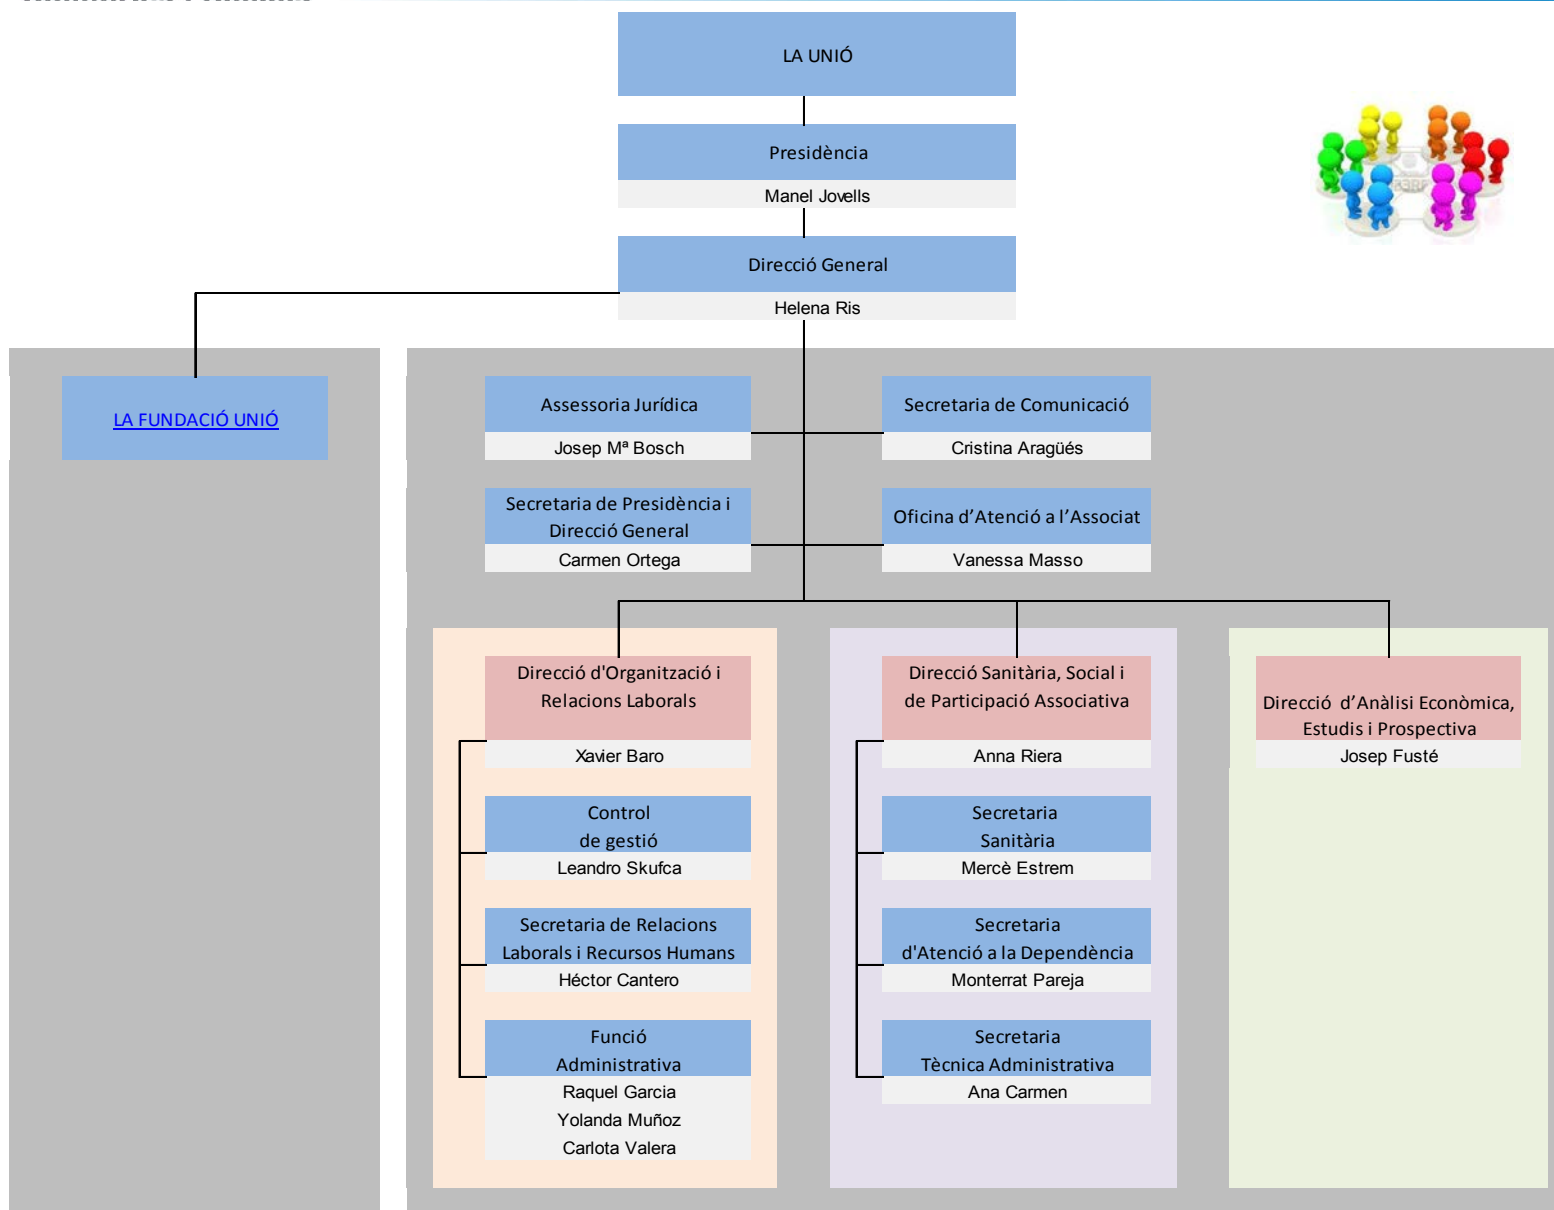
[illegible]

LA UNIÓ

Presidència
Manel Jovells

Direcció General
Helena Ris

LA FUNDACIÓ UNIÓ

Assessoria Jurídica
Josep Mª Bosch

Secretaria de Comunicació
Cristina Aragüés

Secretaria de Presidència i Direcció General
Carmen Ortega

Oficina d'Atenció a l'Associat
Vanessa Masso

Direcció d'Organització i Relacions Laborals
Xavier Baro

Control de gestió
Leandro Skufca

Secretaria de Relacions Laborals i Recursos Humans
Héctor Cantero

Funció Administrativa
Raquel Garcia
Yolanda Muñoz
Carlota Valera

Direcció Sanitària, Social i de Participació Associativa
Anna Riera

Secretaria Sanitària
Mercè Estrem

Secretaria d'Atenció a la Dependència
Monterrat Pareja

Secretaria Tècnica Administrativa
Ana Carmen

Direcció d'Anàlisi Econòmica, Estudis i Prospectiva
Josep Fusté